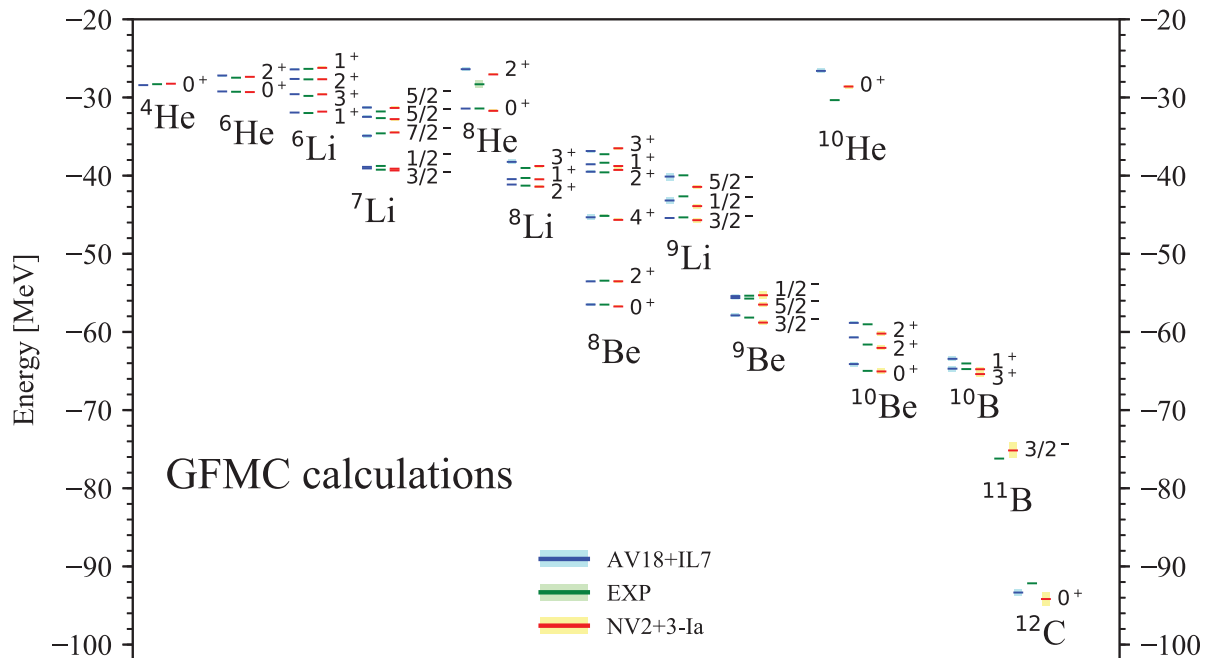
Energy [MeV]

−20
−30
−40
−50
−60
−70
−80
−90
−100

$^4$He $0^+$

$^6$He $2^+$ $0^+$

$^6$Li $1^+$ $2^+$ $3^+$ $1^+$

$^7$Li $5/2^-$ $5/2^-$ $7/2^-$ $1/2^-$ $3/2^-$

$^8$He $2^+$ $0^+$

$^8$Li $3^+$ $1^+$ $2^+$

$^8$Be $3^+$ $1^+$ $2^+$ $4^+$ $2^+$ $0^+$

$^9$Li $5/2^-$ $1/2^-$ $3/2^-$

$^9$Be $1/2^-$ $5/2^-$ $3/2^-$

$^{10}$He $0^+$

$^{10}$Be $2^+$ $2^+$ $0^+$

$^{10}$B $1^+$ $3^+$

$^{11}$B $3/2^-$

$^{12}$C $0^+$

GFMC calculations

AV18+IL7
EXP
NV2+3-Ia